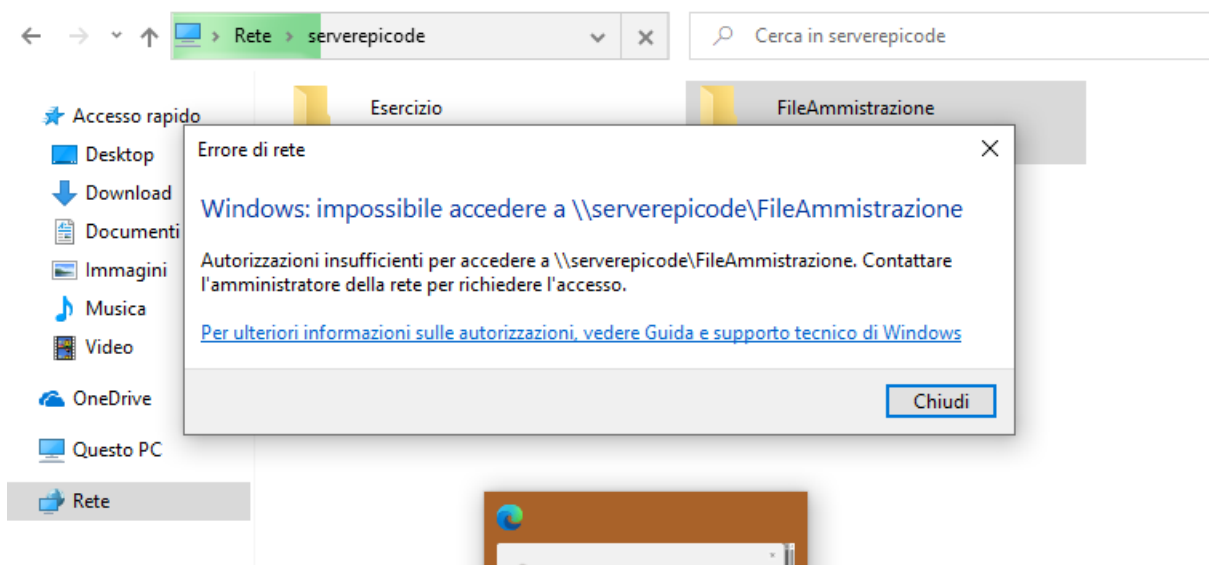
Rete › serverepicode

Cerca in serverepicode

Accesso rapido
Desktop
Download
Documenti
Immagini
Musica
Video
OneDrive
Questo PC
Rete

Esercizio

FileAmmistrazione

Errore di rete

Windows: impossibile accedere a \\serverepicode\FileAmmistrazione

Autorizzazioni insufficienti per accedere a \\serverepicode\FileAmmistrazione. Contattare l'amministratore della rete per richiedere l'accesso.

Per ulteriori informazioni sulle autorizzazioni, vedere Guida e supporto tecnico di Windows

Chiudi